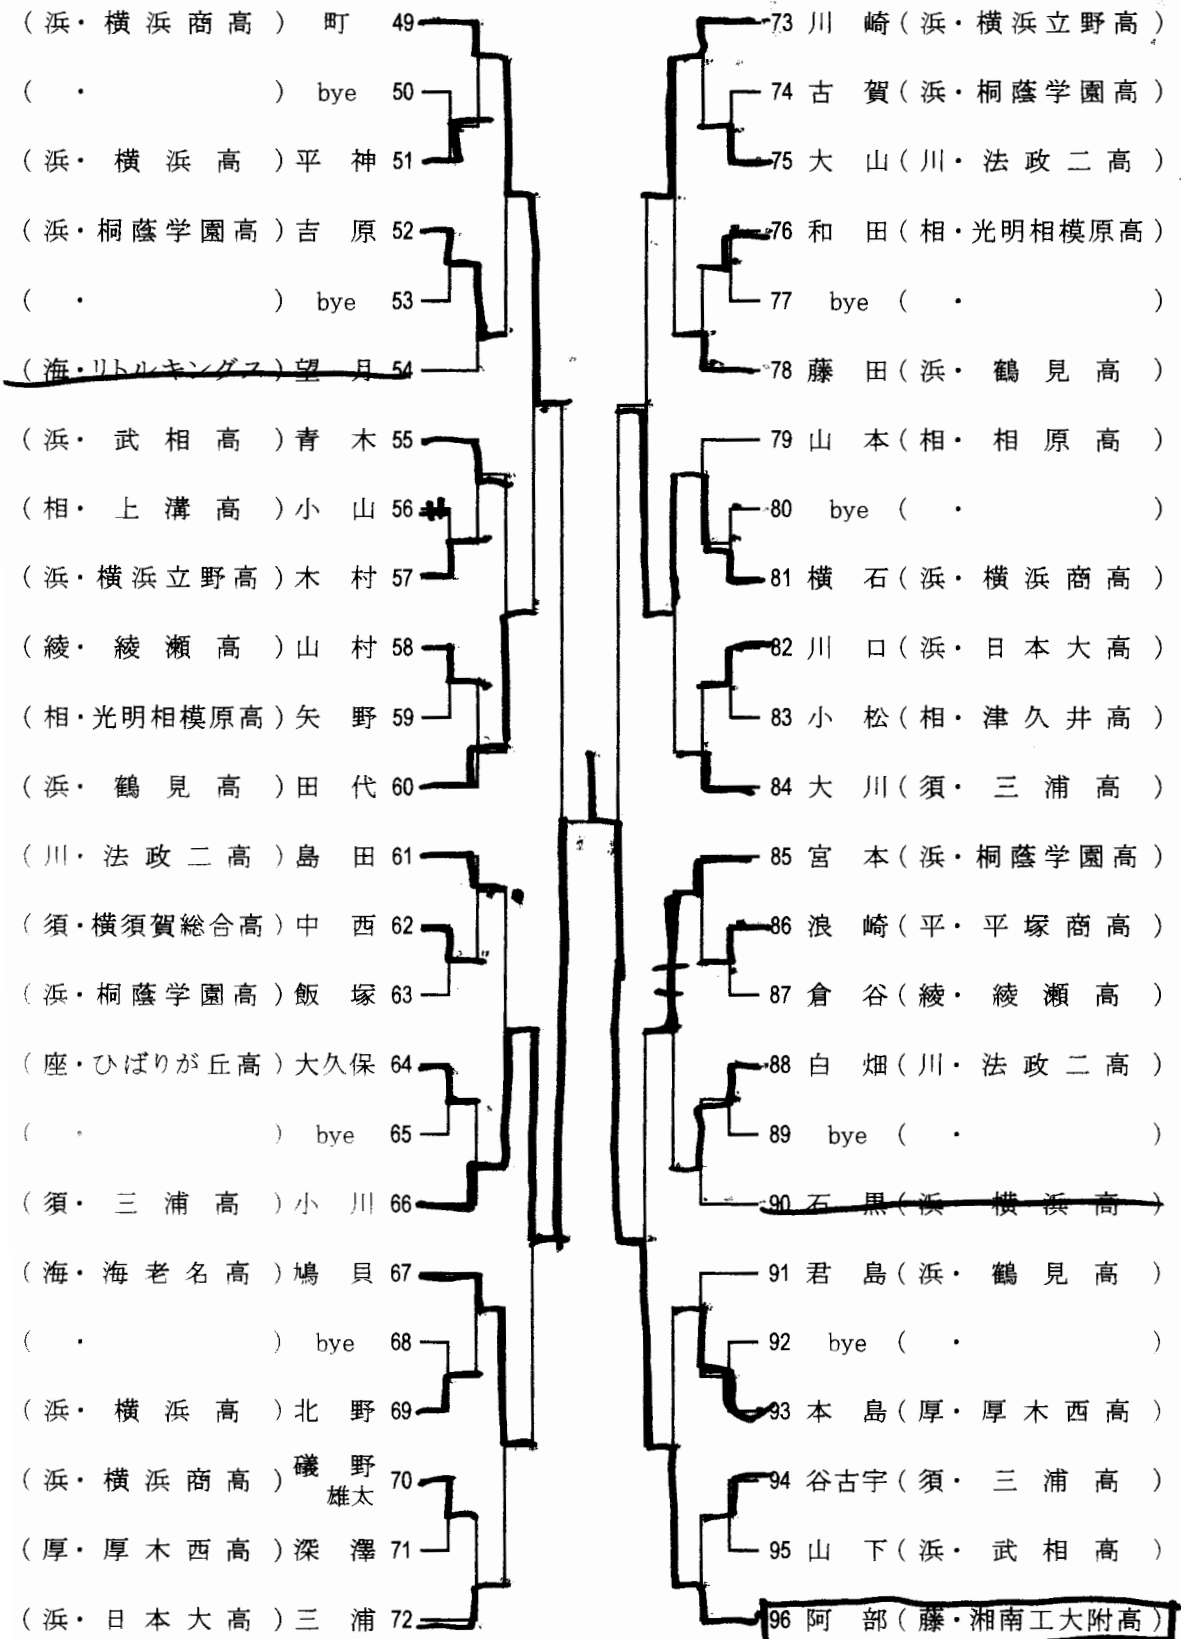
（浜・横浜商高）町 49
（・）bye 50
（浜・横浜高）平神 51
（浜・桐蔭学園高）吉原 52
（・）bye 53
（海・リトルキングス）望月 54
（浜・武相高）青木 55
（相・上溝高）小山 56
（浜・横浜立野高）木村 57
（綾・綾瀬高）山村 58
（相・光明相模原高）矢野 59
（浜・鶴見高）田代 60
（川・法政二高）島田 61
（須・横須賀総合高）中西 62
（浜・桐蔭学園高）飯塚 63
（座・ひばりが丘高）大久保 64
（・）bye 65
（須・三浦高）小川 66
（海・海老名高）鳩貝 67
（・）bye 68
（浜・横浜高）北野 69
（浜・横浜商高）磯野 雄太 70
（厚・厚木西高）深澤 71
（浜・日本大高）三浦 72

73 川崎（浜・横浜立野高）
74 古賀（浜・桐蔭学園高）
75 大山（川・法政二高）
76 和田（相・光明相模原高）
77 bye（・）
78 藤田（浜・鶴見高）
79 山本（相・相原高）
80 bye（・）
81 横石（浜・横浜商高）
82 川口（浜・日本大高）
83 小松（相・津久井高）
84 大川（須・三浦高）
85 宮本（浜・桐蔭学園高）
86 浪崎（平・平塚商高）
87 倉谷（綾・綾瀬高）
88 白畑（川・法政二高）
89 bye（・）
90 石黒（浜・横浜高）
91 君島（浜・鶴見高）
92 bye（・）
93 本島（厚・厚木西高）
94 谷古宇（須・三浦高）
95 山下（浜・武相高）
96 阿部（藤・湘南工大附高）